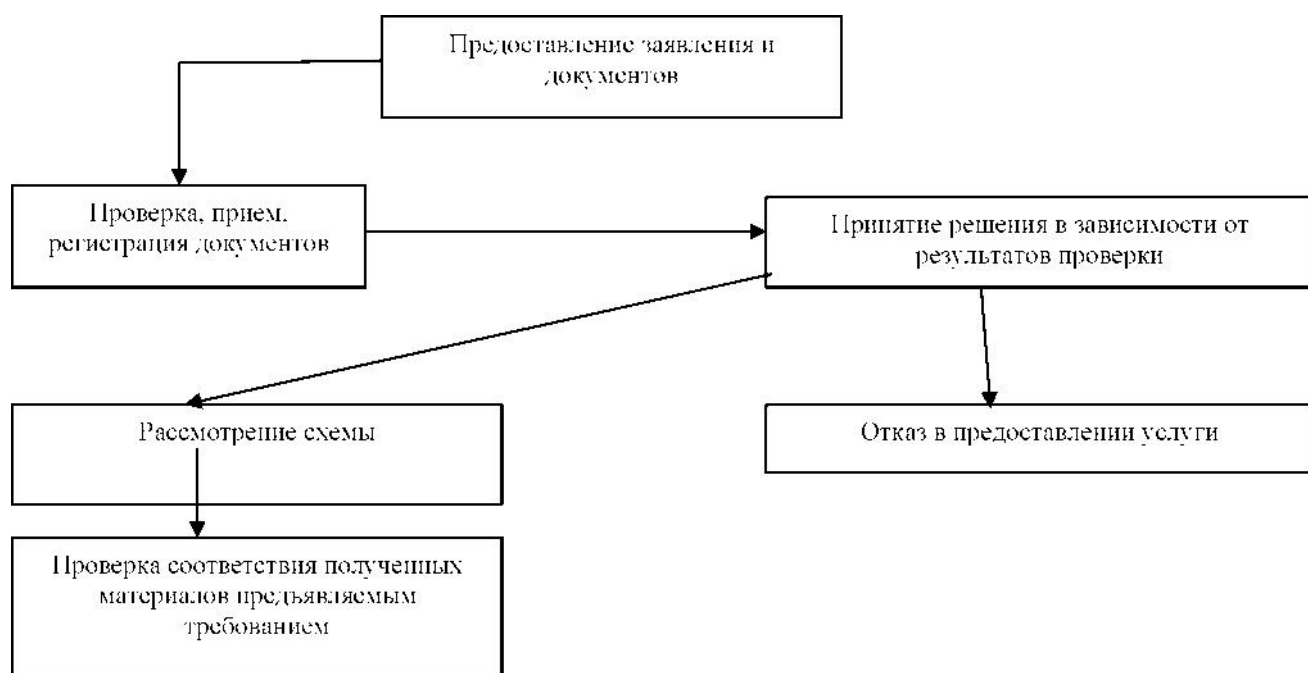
Предоставление заявления и документов

Проверка, прием, регистрация документов

Принятие решения в зависимости от результатов проверки

Рассмотрение схемы

Отказ в предоставлении услуги

Проверка соответствия полученных материалов предъявляемым требованием